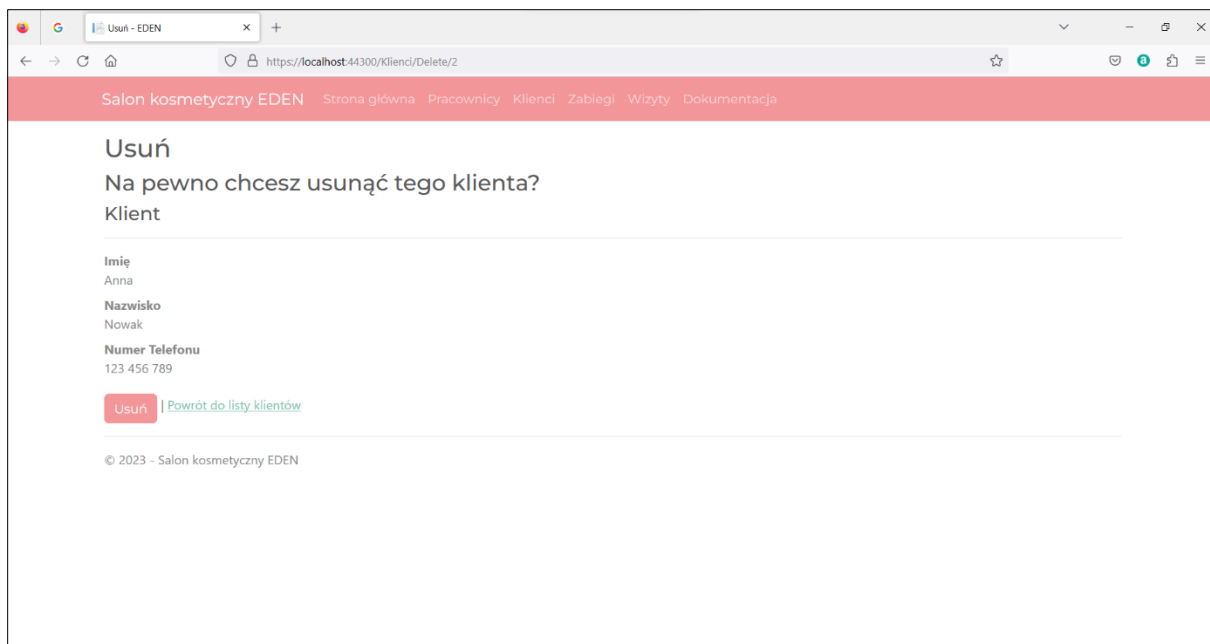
Usuń - EDEN

https://localhost:44300/Klienci/Delete/2

Salon kosmetyczny EDEN Strona główna Pracownicy Klienci Zabiegi Wizyty Dokumentacja

Usuń

Na pewno chcesz usunąć tego klienta?

Klient

Imię
Anna

Nazwisko
Nowak

Numer Telefonu
123 456 789

Usuń | Powrót do listy klientów

© 2023 - Salon kosmetyczny EDEN